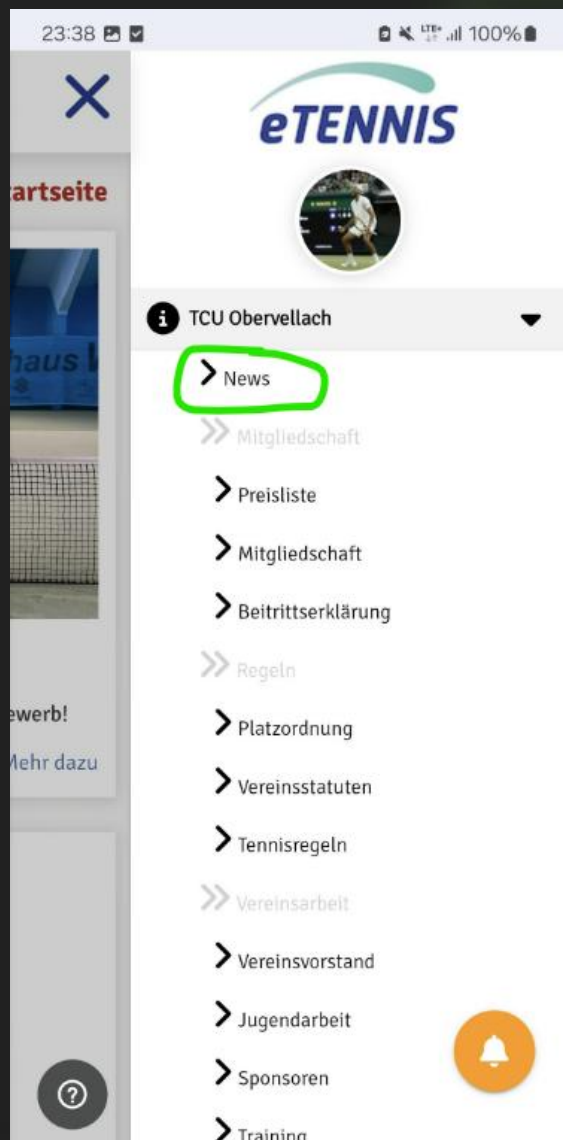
23:38

100%

artseite

haus

ewerb!

Mehr dazu

eTENNIS

TCU Obervellach

News

Mitgliedschaft

Preisliste

Mitgliedschaft

Beitrittserklärung

Regeln

Platzordnung

Vereinsstatuten

Tennisregeln

Vereinsarbeit

Vereinsvorstand

Jugendarbeit

Sponsoren

Training